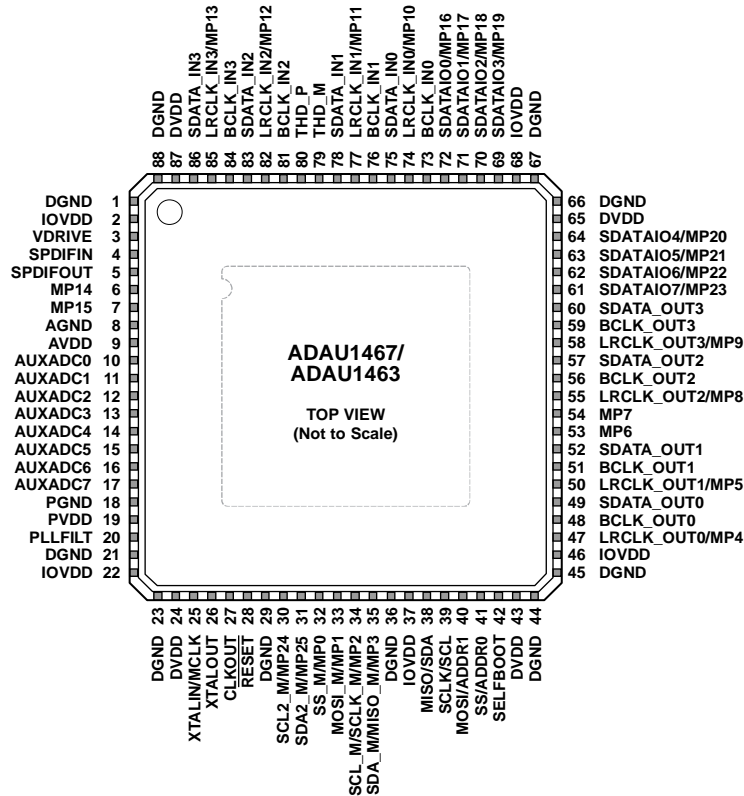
DGND 88
DVDD 87
SDATA_IN3 86
LRCLK_IN3/MP13 85
BCLK_IN3 84
SDATA_IN2 83
LRCLK_IN2/MP12 82
BCLK_IN2 81
THD_P 80
THD_M 79
SDATA_IN1 78
LRCLK_IN1/MP11 77
BCLK_IN1 76
SDATA_IN0 75
LRCLK_IN0/MP10 74
BCLK_IN0 73
SDATAIO0/MP16 72
SDATAIO1/MP17 71
SDATAIO2/MP18 70
SDATAIO3/MP19 69
IOVDD 68
DGND 67

DGND 1
IOVDD 2
VDRIVE 3
SPDIFIN 4
SPDIFOUT 5
MP14 6
MP15 7
AGND 8
AVDD 9
AUXADC0 10
AUXADC1 11
AUXADC2 12
AUXADC3 13
AUXADC4 14
AUXADC5 15
AUXADC6 16
AUXADC7 17
PGND 18
PVDD 19
PLLFILT 20
DGND 21
IOVDD 22

ADAU1467/
ADAU1463

TOP VIEW
(Not to Scale)

66 DGND
65 DVDD
64 SDATAIO4/MP20
63 SDATAIO5/MP21
62 SDATAIO6/MP22
61 SDATAIO7/MP23
60 SDATA_OUT3
59 BCLK_OUT3
58 LRCLK_OUT3/MP9
57 SDATA_OUT2
56 BCLK_OUT2
55 LRCLK_OUT2/MP8
54 MP7
53 MP6
52 SDATA_OUT1
51 BCLK_OUT1
50 LRCLK_OUT1/MP5
49 SDATA_OUT0
48 BCLK_OUT0
47 LRCLK_OUT0/MP4
46 IOVDD
45 DGND

23 DGND
24 DVDD
25 XTALIN/MCLK
26 XTALOUT
27 CLKOUT
28 $\overline{RESET}$
29 DGND
30 SCL2_M/MP24
31 SDA2_M/MP25
32 SS_M/MP0
33 MOSI_M/MP1
34 SCL_M/SCLK_M/MP2
35 SDA_M/MISO_M/MP3
36 DGND
37 IOVDD
38 MISO/SDA
39 SCLK/SCL
40 MOSI/ADDR1
41 SS/ADDR0
42 SELFBOOT
43 DVDD
44 DGND